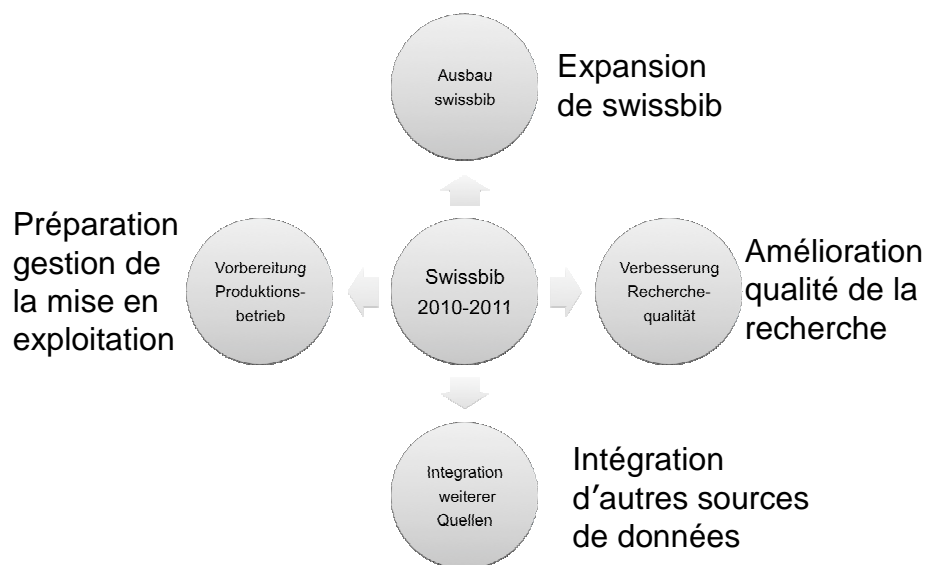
Ausbau swissbib

Expansion de swissbib

Préparation gestion de la mise en exploitation

Vorbereitung Produktionsbetrieb

Swissbib 2010-2011

Verbesserung Recherchequalität

Amélioration qualité de la recherche

Integration weiterer Quellen

Intégration d'autres sources de données